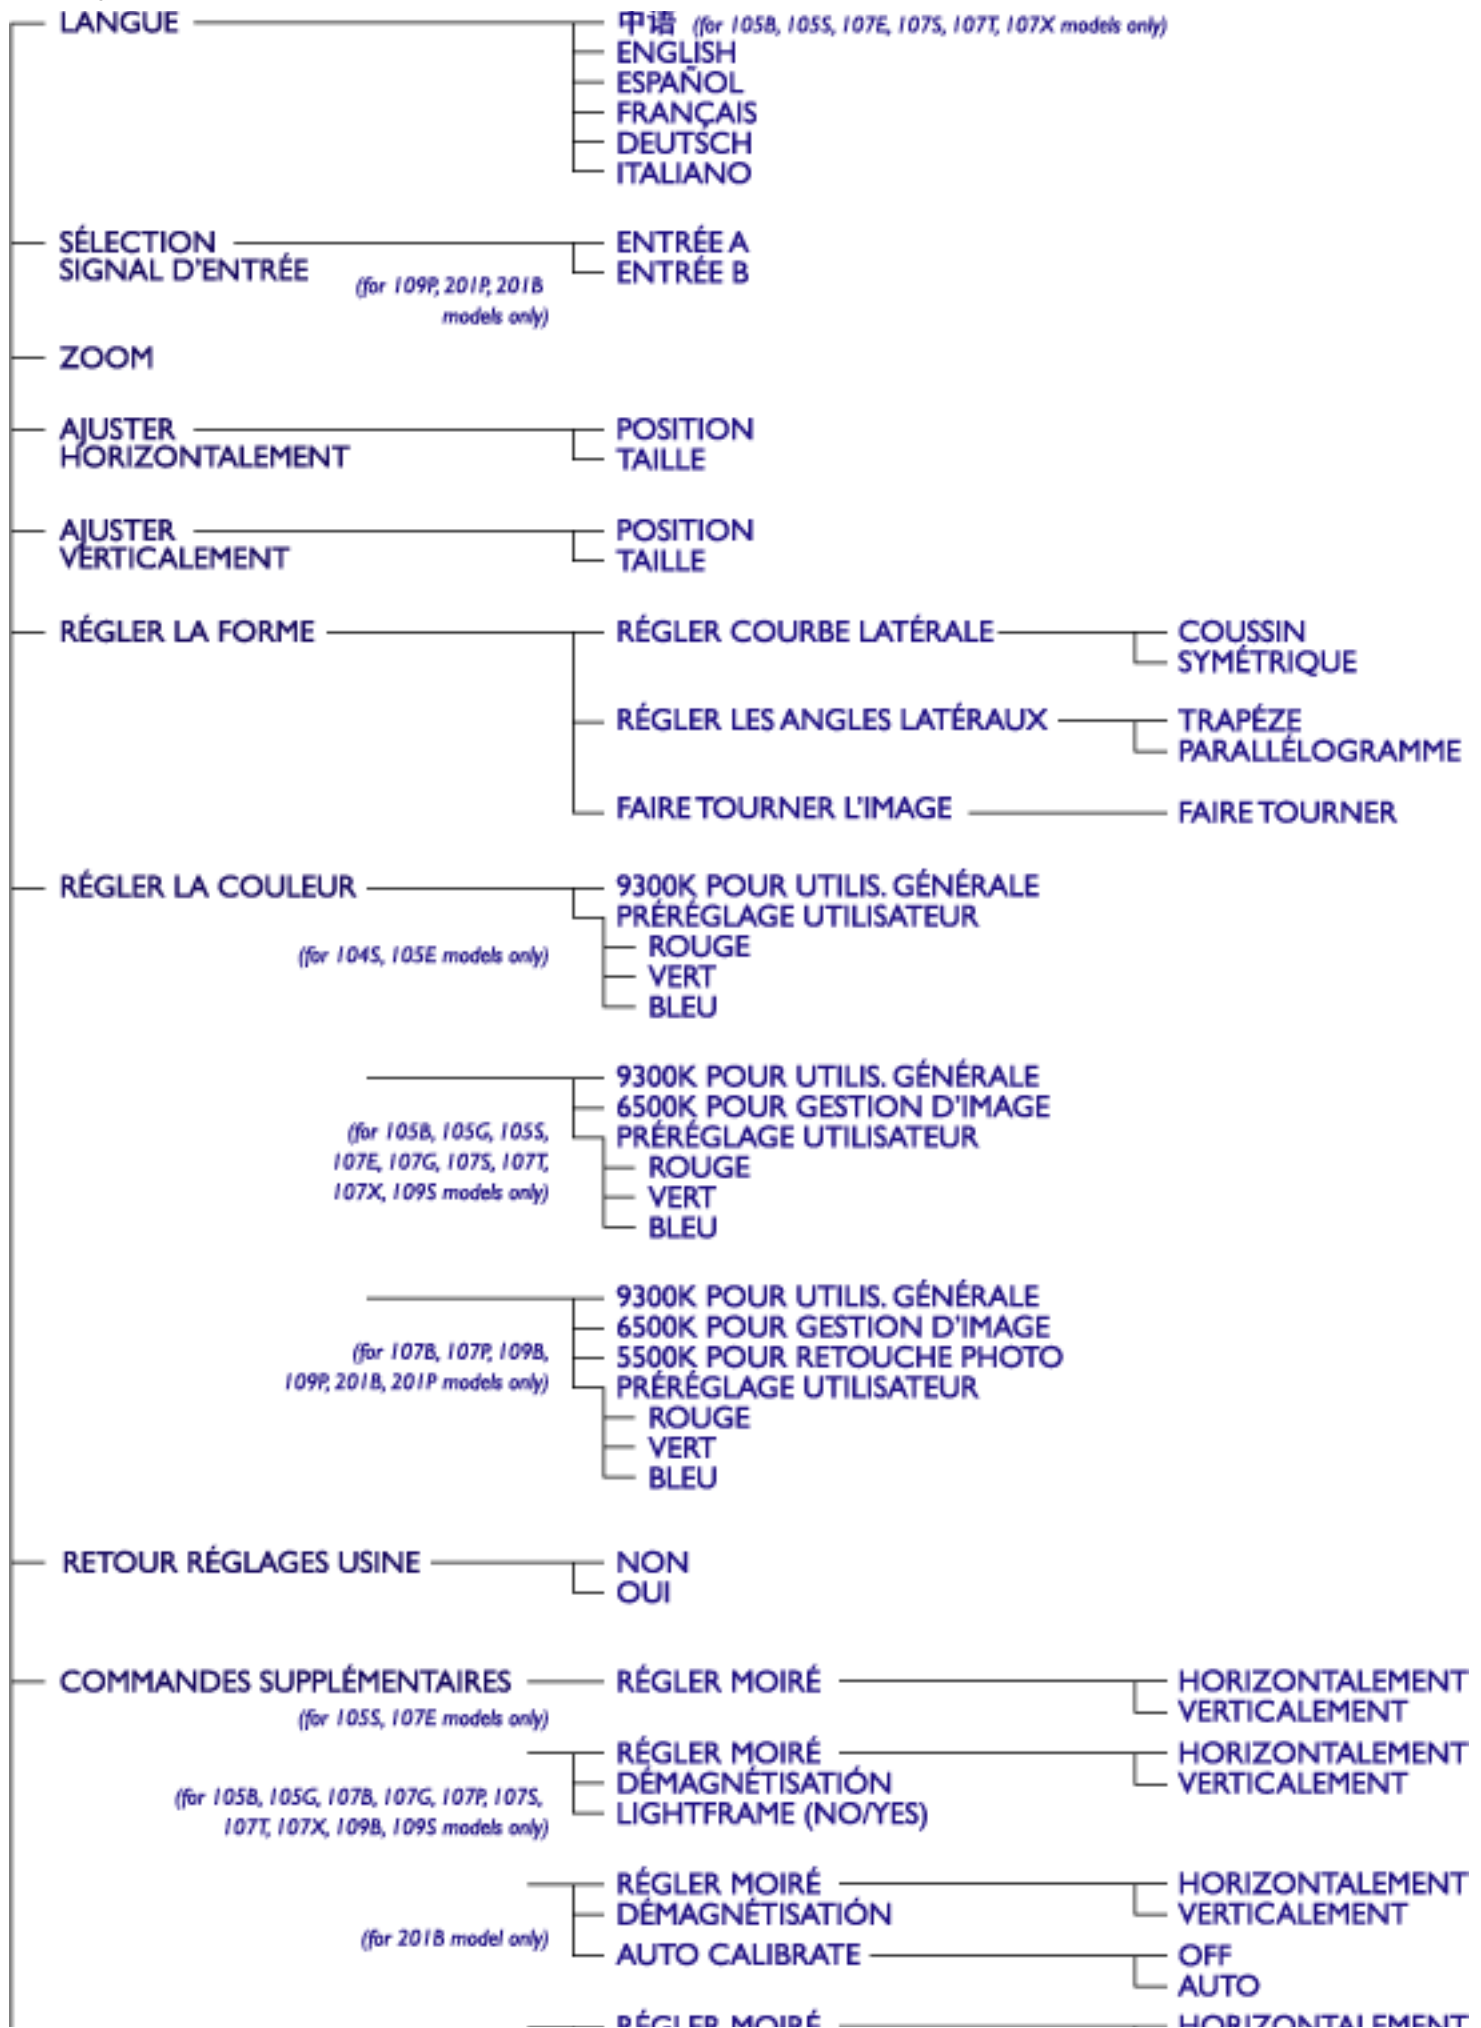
LANGUE

中语 (for 105B, 105S, 107E, 107S, 107T, 107X models only)
ENGLISH
ESPAÑOL
FRANÇAIS
DEUTSCH
ITALIANO

SÉLECTION SIGNAL D'ENTRÉE (for 109P, 201P, 201B models only)

ENTRÉE A
ENTRÉE B

ZOOM

AJUSTER HORIZONTALEMENT

POSITION
TAILLE

AJUSTER VERTICALEMENT

POSITION
TAILLE

RÉGLER LA FORME

RÉGLER COURBE LATÉRALE
COUSSIN
SYMÉTRIQUE

RÉGLER LES ANGLES LATÉRAUX
TRAPÉZE
PARALLÉLOGRAMME

FAIRE TOURNER L'IMAGE
FAIRE TOURNER

RÉGLER LA COULEUR

(for 104S, 105E models only)
9300K POUR UTILIS. GÉNÉRALE
PRÉRÉGLAGE UTILISATEUR
ROUGE
VERT
BLEU

(for 105B, 105G, 105S, 107E, 107G, 107S, 107T, 107X, 109S models only)
9300K POUR UTILIS. GÉNÉRALE
6500K POUR GESTION D'IMAGE
PRÉRÉGLAGE UTILISATEUR
ROUGE
VERT
BLEU

(for 107B, 107P, 109B, 109P, 201B, 201P models only)
9300K POUR UTILIS. GÉNÉRALE
6500K POUR GESTION D'IMAGE
5500K POUR RETOUCHE PHOTO
PRÉRÉGLAGE UTILISATEUR
ROUGE
VERT
BLEU

RETOUR RÉGLAGES USINE

NON
OUI

COMMANDES SUPPLÉMENTAIRES

(for 105S, 107E models only)
RÉGLER MOIRÉ
HORIZONTALEMENT
VERTICALEMENT

(for 105B, 105G, 107B, 107G, 107P, 107S, 107T, 107X, 109B, 109S models only)
RÉGLER MOIRÉ
HORIZONTALEMENT
VERTICALEMENT
DÉMAGNÉTISATIÓN
LIGHTFRAME (NO/YES)

(for 201B model only)
RÉGLER MOIRÉ
HORIZONTALEMENT
VERTICALEMENT
DÉMAGNÉTISATIÓN
AUTO CALIBRATE
OFF
AUTO

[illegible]